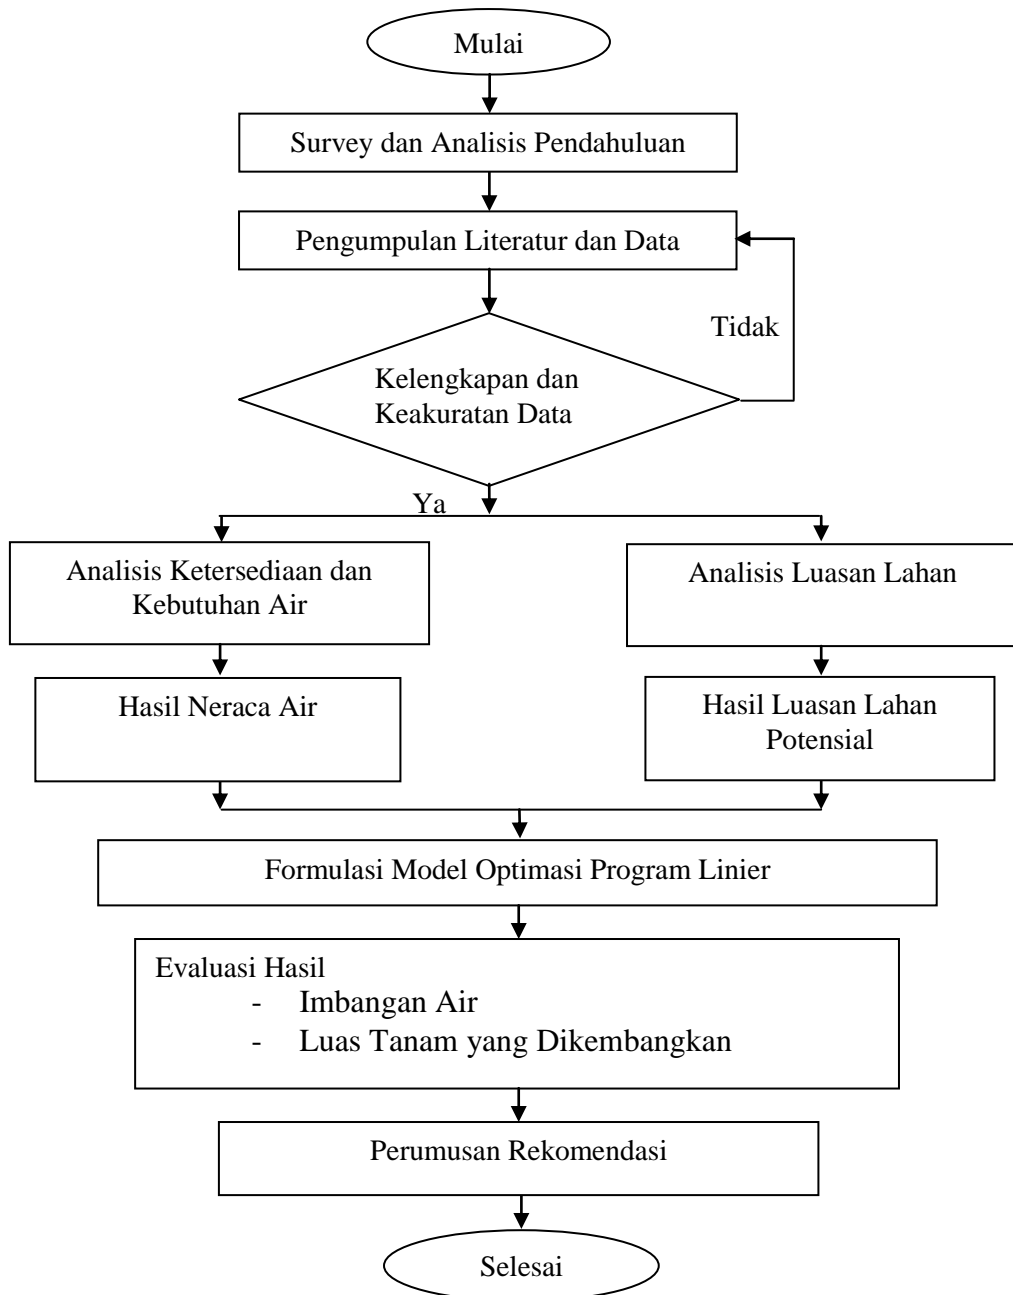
Mulai

Survey dan Analisis Pendahuluan

Pengumpulan Literatur dan Data

Tidak

Kelengkapan dan Keakuratan Data

Ya

Analisis Ketersediaan dan Kebutuhan Air

Analisis Luasan Lahan

Hasil Neraca Air

Hasil Luasan Lahan Potensial

Formulasi Model Optimasi Program Linier

Evaluasi Hasil
- Imbangan Air
- Luas Tanam yang Dikembangkan

Perumusan Rekomendasi

Selesai